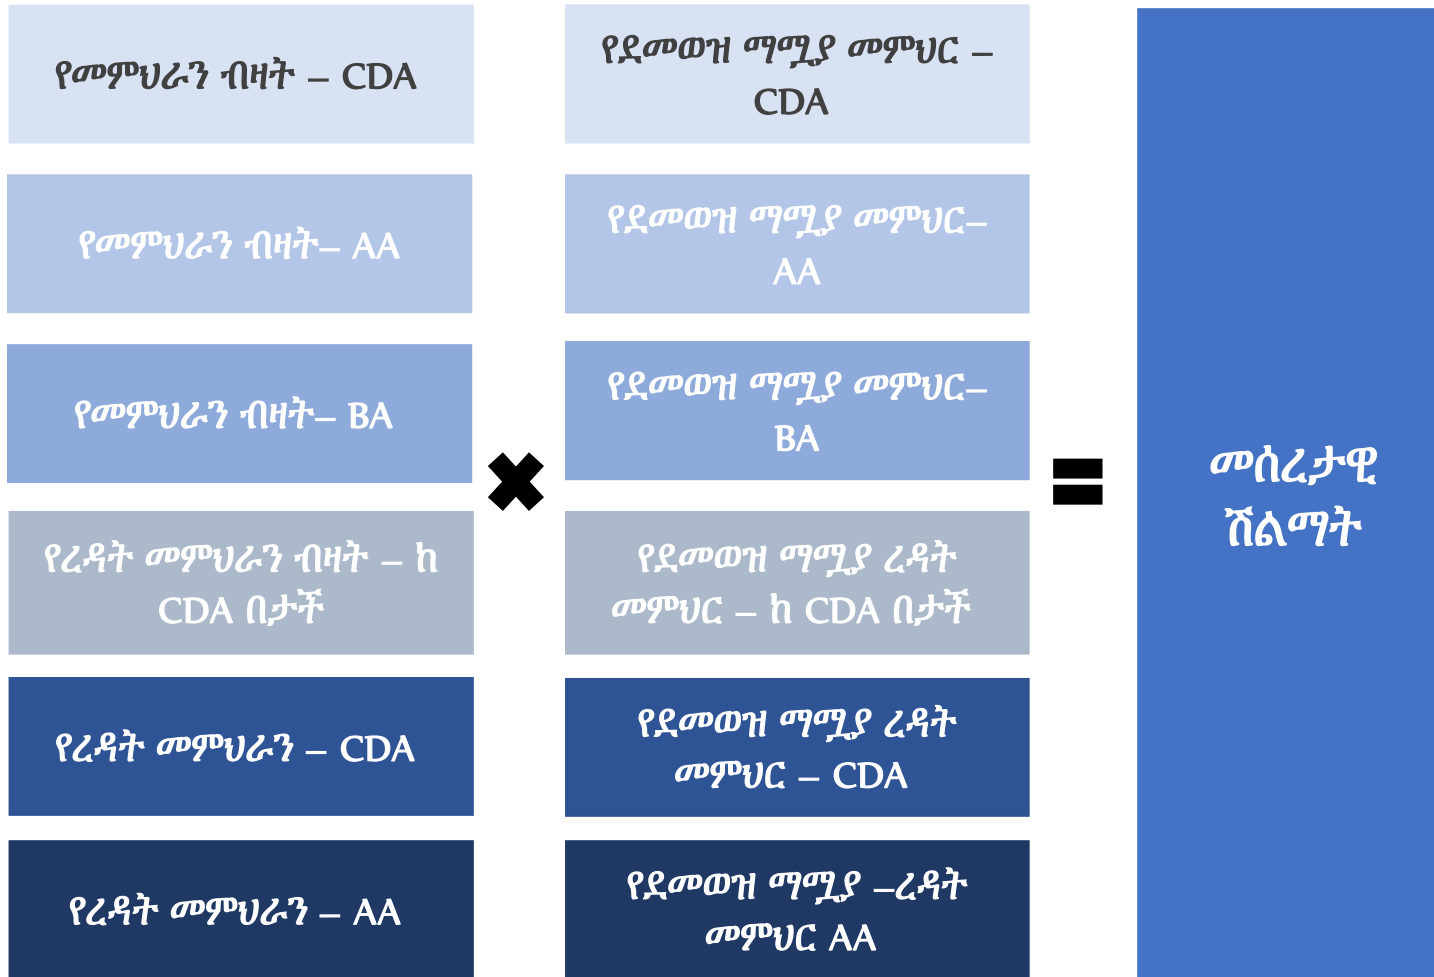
የመምህራን ብዛት – CDA

የመምህራን ብዛት– AA

የመምህራን ብዛት– BA

የረዳት መምህራን ብዛት – ከ CDA በታች

የረዳት መምህራን – CDA

የረዳት መምህራን – AA

የደመወዝ ማሟያ መምህር – CDA

የደመወዝ ማሟያ መምህር– AA

የደመወዝ ማሟያ መምህር– BA

የደመወዝ ማሟያ ረዳት መምህር – ከ CDA በታች

የደመወዝ ማሟያ ረዳት መምህር – CDA

የደመወዝ ማሟያ –ረዳት መምህር AA

መሰረታዊ ሽልማት